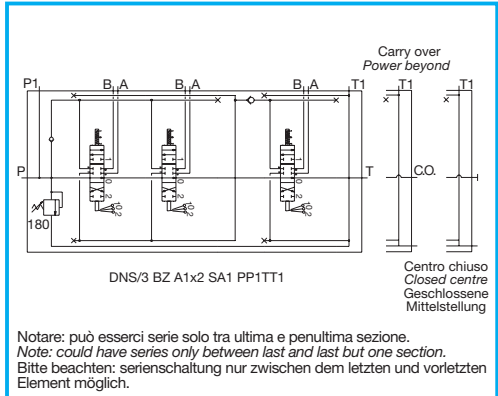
Carry over
*Power beyond*

P1

B A

B A

B A

T1

T1

T1

P

T

C.O.

180

DNS/3 BZ A1x2 SA1 PP1TT1

Centro chiuso
*Closed centre*
Geschlossene Mittelstellung

Notare: può esserci serie solo tra ultima e penultima sezione.
*Note: could have series only between last and last but one section.*
Bitte beachten: serienschaltung nur zwischen dem letzten und vorletzten Element möglich.